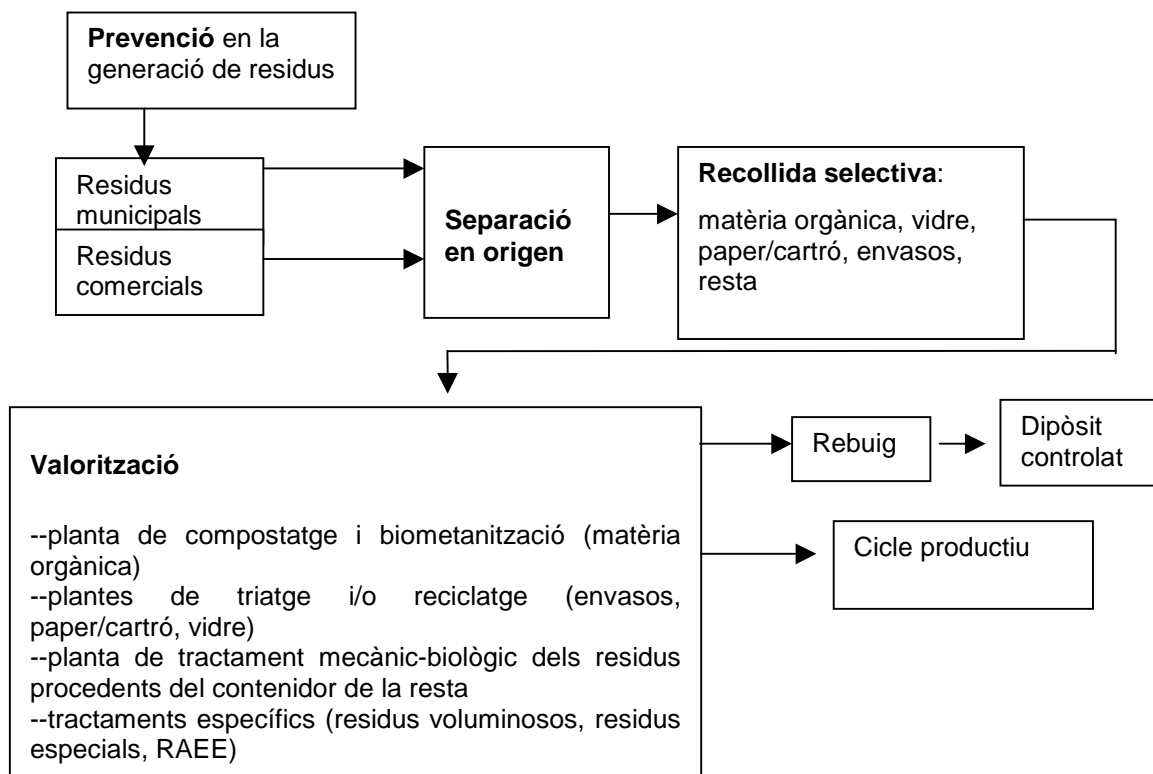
**Prevenció** en la generació de residus

Residus municipals

Residus comercials

**Separació en origen**

**Recollida selectiva**:

matèria orgànica, vidre, paper/cartró, envasos, resta

**Valorització**

--planta de compostatge i biometanització (matèria orgànica)
--plantes de triatge i/o reciclatge (envasos, paper/cartró, vidre)
--planta de tractament mecànic-biològic dels residus procedents del contenidor de la resta
--tractaments específics (residus voluminosos, residus especials, RAEE)

Rebuig

Dipòsit controlat

Cicle productiu